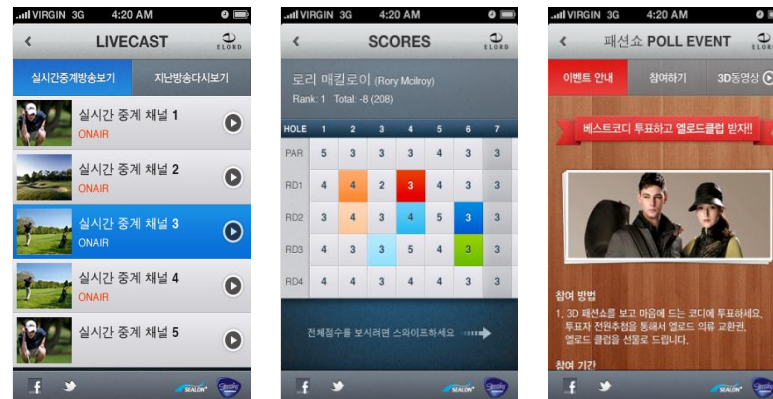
VIRGIN 3G 4:20 AM

LIVECAST

ELORD

실시간중계방송보기 지난방송다시보기

실시간 중계 채널 1
ONAIR

실시간 중계 채널 2
ONAIR

실시간 중계 채널 3
ONAIR

실시간 중계 채널 4
ONAIR

실시간 중계 채널 5

f

SEALON

VIRGIN 3G 4:20 AM

SCORES

ELORD

로리 매킬로이 (Rory Mcilroy)
Rank: 1 Total: -8 (208)

| HOLE | 1 | 2 | 3 | 4 | 5 | 6 | 7 |
|---|---|---|---|---|---|---|---|
| PAR | 5 | 3 | 3 | 3 | 4 | 3 | 3 |
| RD1 | 4 | 4 | 2 | 3 | 4 | 3 | 3 |
| RD2 | 3 | 4 | 3 | 4 | 5 | 3 | 3 |
| RD3 | 4 | 3 | 3 | 5 | 4 | 3 | 3 |
| RD4 | 4 | 4 | 3 | 4 | 4 | 3 | 3 |

전체점수를 보시려면 스와이프하세요

f

SEALON

VIRGIN 3G 4:20 AM

패션쇼 POLL EVENT

ELORD

이벤트 안내 참여하기 3D동영상

베스트코디 투표하고 엘로드클럽 받자!!

참여 방법
1. 3D 패션쇼를 보고 마음에 드는 코디에 투표하세요.
투표자 전원추첨을 통해서 엘로드 의류 교환권, 엘로드 클럽을 선물로 드립니다.

참여 기간

f

SEALON